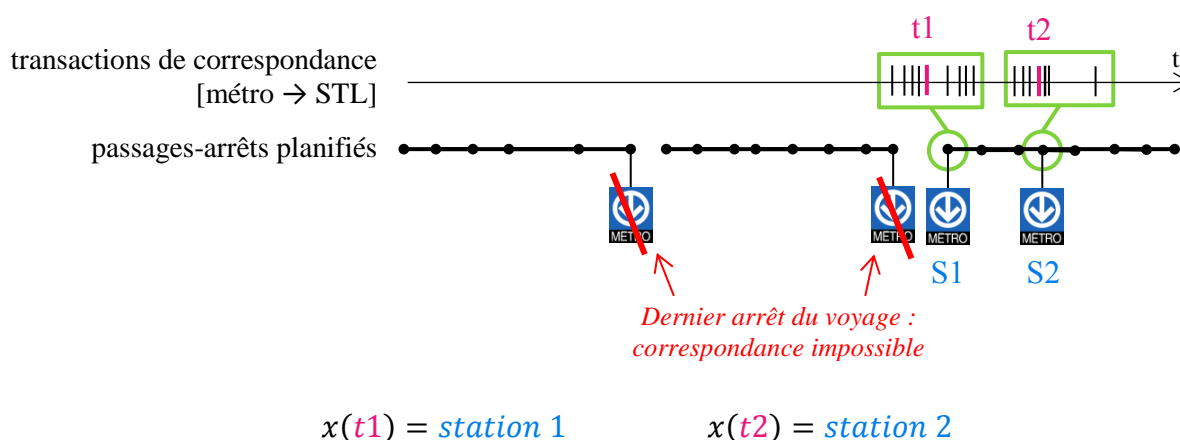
t1 t2

transactions de correspondance [métro → STL]

t

passages-arrêts planifiés

METRO

METRO

METRO

METRO

S1

S2

Dernier arrêt du voyage : correspondance impossible

$x(t1) = station\ 1$ $x(t2) = station\ 2$